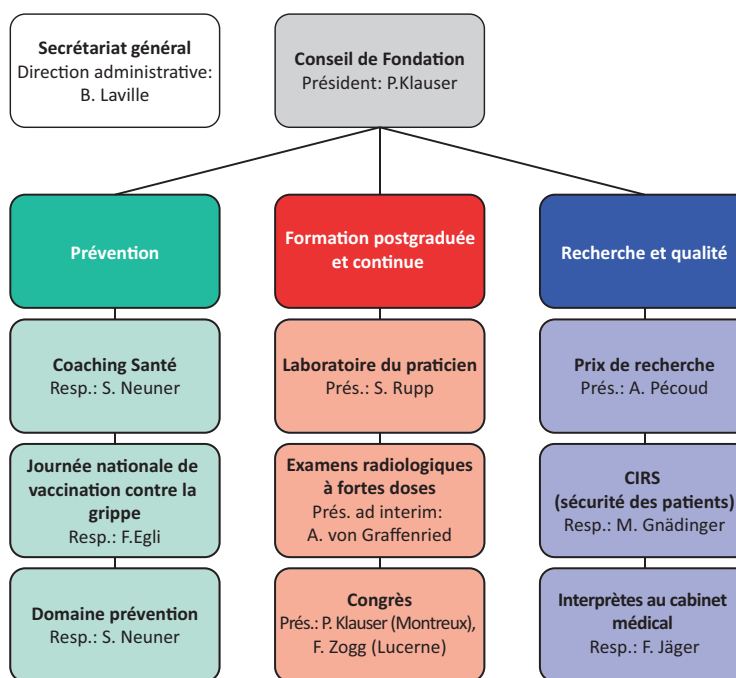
Secrétariat général
Direction administrative:
B. Laville

Conseil de Fondation
Président: P.Klauser

Prévention

Formation postgraduée et continue

Recherche et qualité

Coaching Santé
Resp.: S. Neuner

Journée nationale de vaccination contre la grippe
Resp.: F.Egli

Domaine prévention
Resp.: S. Neuner

Laboratoire du praticien
Prés.: S. Rupp

Examens radiologiques à fortes doses
Prés. ad interim:
A. von Graffenried

Congrès
Prés.: P. Klauser (Montreux),
F. Zogg (Lucerne)

Prix de recherche
Prés.: A. Pécoud

CIRS
(sécurité des patients)
Resp.: M. Gnädinger

Interprètes au cabinet médical
Resp.: F. Jäger